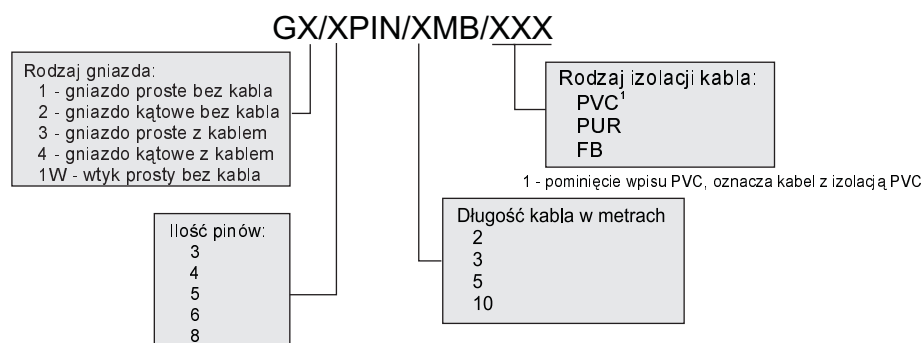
GX/XPIN/XMB/XXX

Rodzaj gniazda:
1 - gniazdo proste bez kabla
2 - gniazdo kątowe bez kabla
3 - gniazdo proste z kablem
4 - gniazdo kątowe z kablem
1W - wtyk prosty bez kabla

Ilość pinów:
3
4
5
6
8

Długość kabla w metrach
2
3
5
10

Rodzaj izolacji kabla:
PVC$^1$
PUR
FB

1 - pominięcie wpisu PVC, oznacza kabel z izolacją PVC